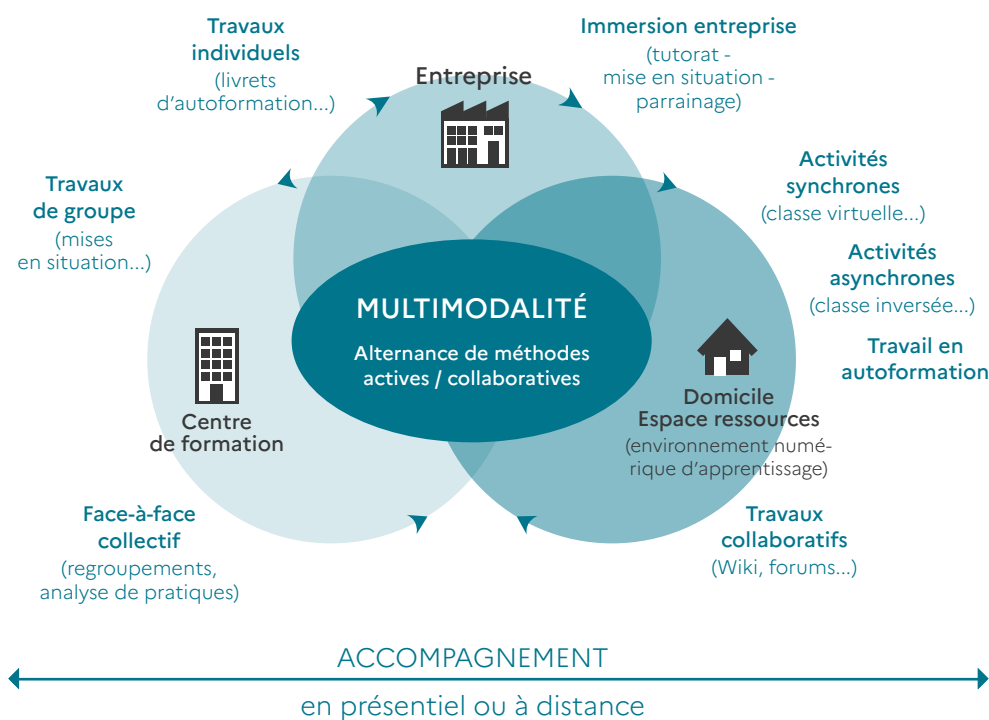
Travaux individuels
(livrets d'autoformation...)

Entreprise

Immersion entreprise
(tutorat - mise en situation - parrainage)

Travaux de groupe
(mises en situation...)

Activités synchrones
(classe virtuelle...)

Activités asynchrones
(classe inversée...)

MULTIMODALITÉ

Alternance de méthodes actives / collaboratives

Travail en autoformation

Centre de formation

Domicile
Espace ressources
(environnement numérique d'apprentissage)

Face-à-face collectif
(regroupements, analyse de pratiques)

Travaux collaboratifs
(Wiki, forums...)

ACCOMPAGNEMENT

en présentiel ou à distance